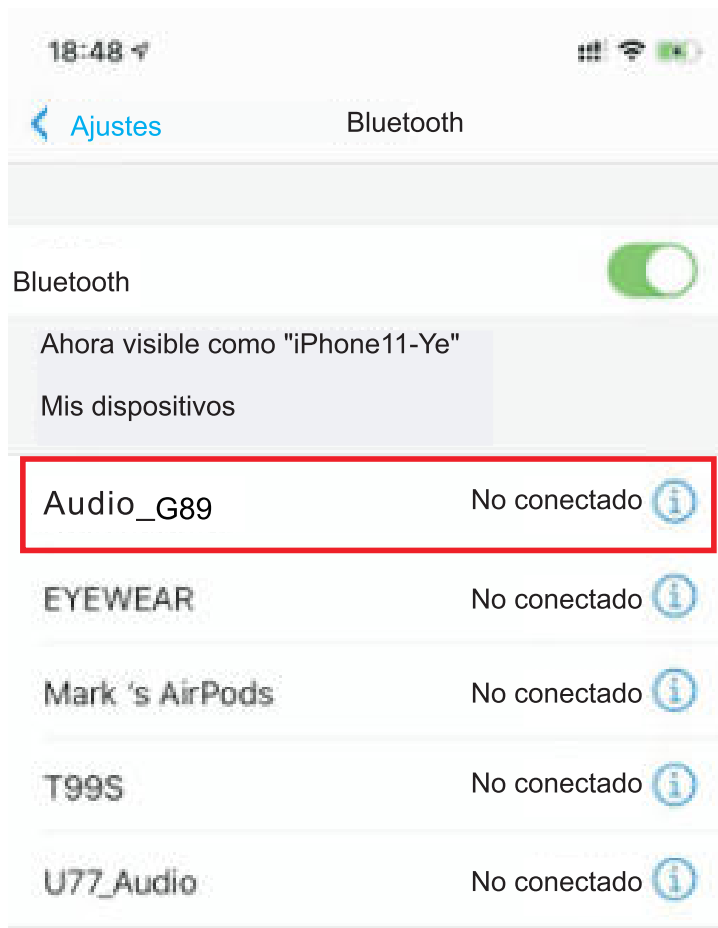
18:48

Ajustes

Bluetooth

Bluetooth

Ahora visible como "iPhone11-Ye"

Mis dispositivos

Audio_G89 No conectado

EYEWEAR No conectado

Mark 's AirPods No conectado

T99S No conectado

U77_Audio No conectado